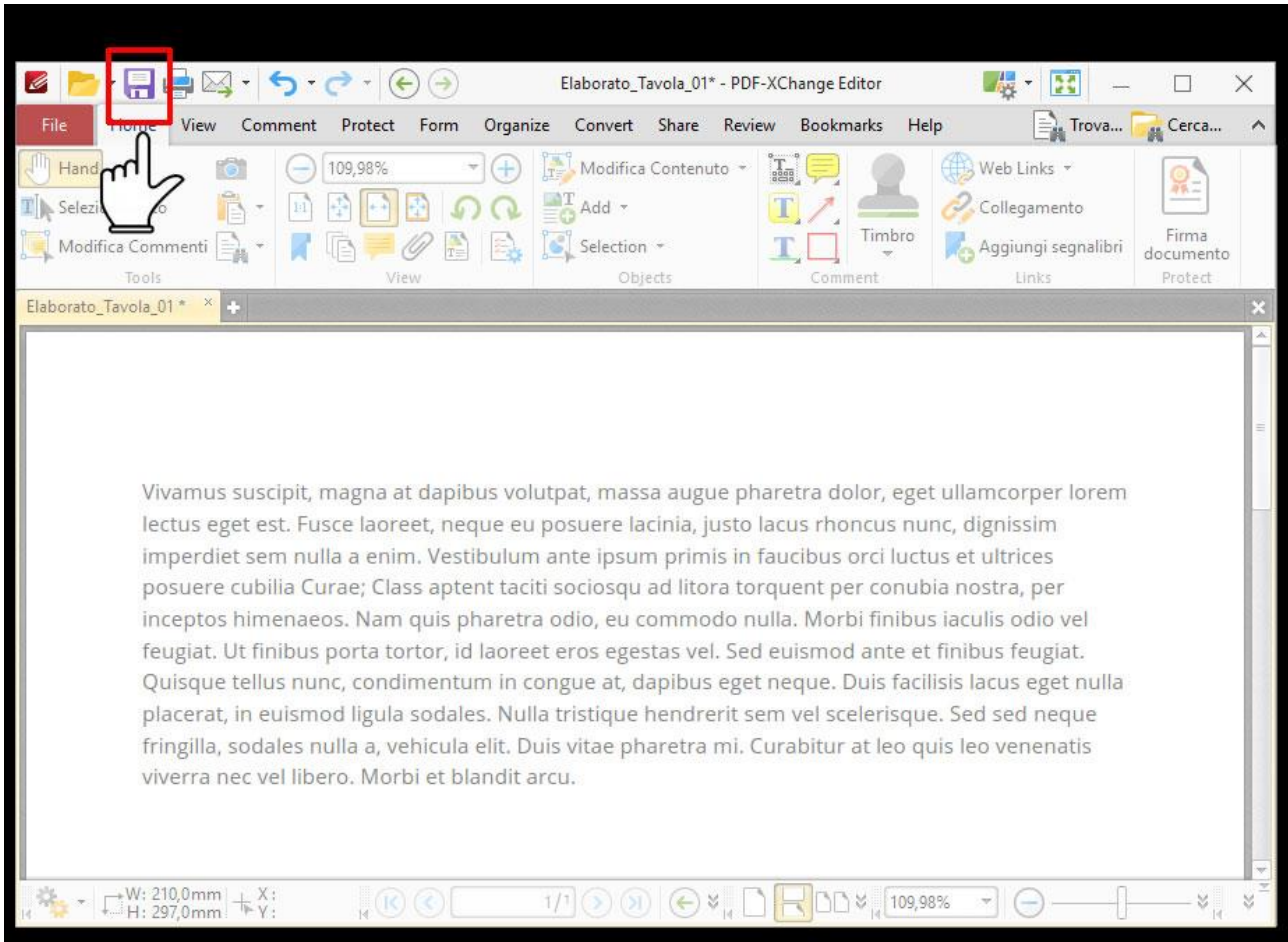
Elaborato_Tavola_01* - PDF-XChange Editor

File Home View Comment Protect Form Organize Convert Share Review Bookmarks Help Trova... Cerca...

Hand
Selezi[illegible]
Modifica Commenti
Tools

109,98%
View

Modifica Contenuto
Add
Selection
Objects

Timbro
Comment

Web Links
Collegamento
Aggiungi segnalibri
Links

Firma documento
Protect

Elaborato_Tavola_01 *

Vivamus suscipit, magna at dapibus volutpat, massa augue pharetra dolor, eget ullamcorper lorem lectus eget est. Fusce laoreet, neque eu posuere lacinia, justo lacus rhoncus nunc, dignissim imperdiet sem nulla a enim. Vestibulum ante ipsum primis in faucibus orci luctus et ultrices posuere cubilia Curae; Class aptent taciti sociosqu ad litora torquent per conubia nostra, per inceptos himenaeos. Nam quis pharetra odio, eu commodo nulla. Morbi finibus iaculis odio vel feugiat. Ut finibus porta tortor, id laoreet eros egestas vel. Sed euismod ante et finibus feugiat. Quisque tellus nunc, condimentum in congue at, dapibus eget neque. Duis facilisis lacus eget nulla placerat, in euismod ligula sodales. Nulla tristique hendrerit sem vel scelerisque. Sed sed neque fringilla, sodales nulla a, vehicula elit. Duis vitae pharetra mi. Curabitur at leo quis leo venenatis viverra nec vel libero. Morbi et blandit arcu.

W: 210,0mm H: 297,0mm X: Y: 1/1 109,98%